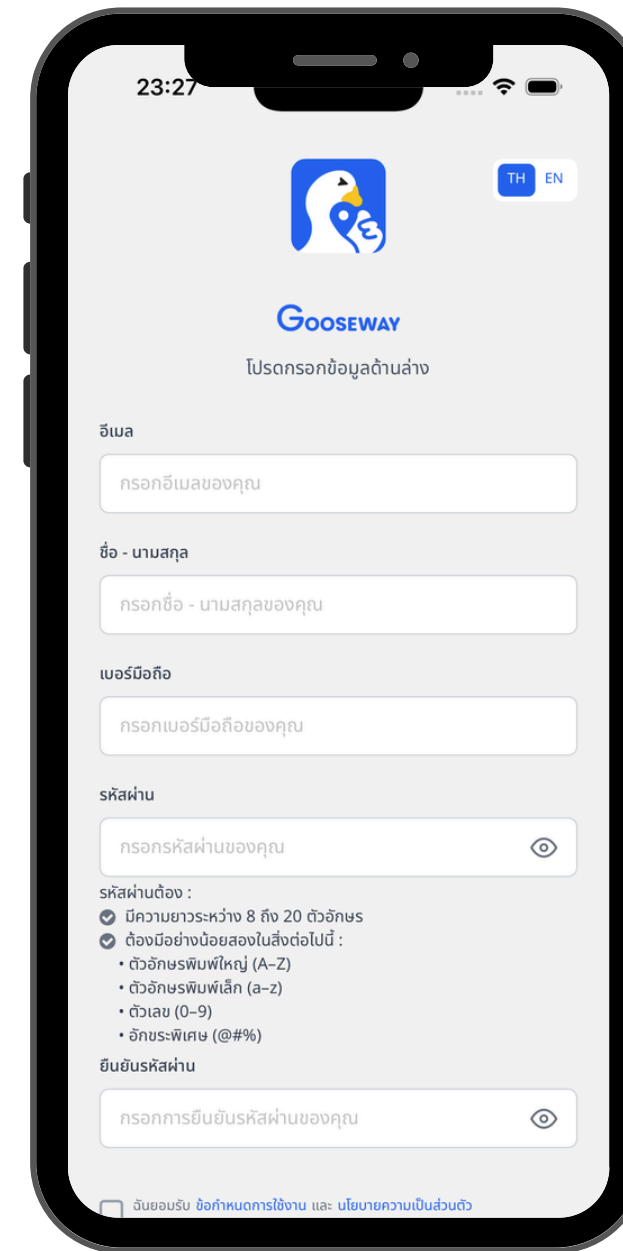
23:27

TH EN

GOOSEWAY

โปรดกรอกข้อมูลด้านล่าง

อีเมล

กรอกอีเมลของคุณ

ชื่อ - นามสกุล

กรอกชื่อ - นามสกุลของคุณ

เบอร์มือถือ

กรอกเบอร์มือถือของคุณ

รหัสผ่าน

กรอกรหัสผ่านของคุณ

รหัสผ่านต้อง :
มีความยาวระหว่าง 8 ถึง 20 ตัวอักษร
ต้องมีอย่างน้อยสองในสิ่งต่อไปนี้ :
• ตัวอักษรพิมพ์ใหญ่ (A–Z)
• ตัวอักษรพิมพ์เล็ก (a–z)
• ตัวเลข (0–9)
• อักขระพิเศษ (@#%)

ยืนยันรหัสผ่าน

กรอกการยืนยันรหัสผ่านของคุณ

ฉันยอมรับ ข้อกำหนดการใช้งาน และ นโยบายความเป็นส่วนตัว